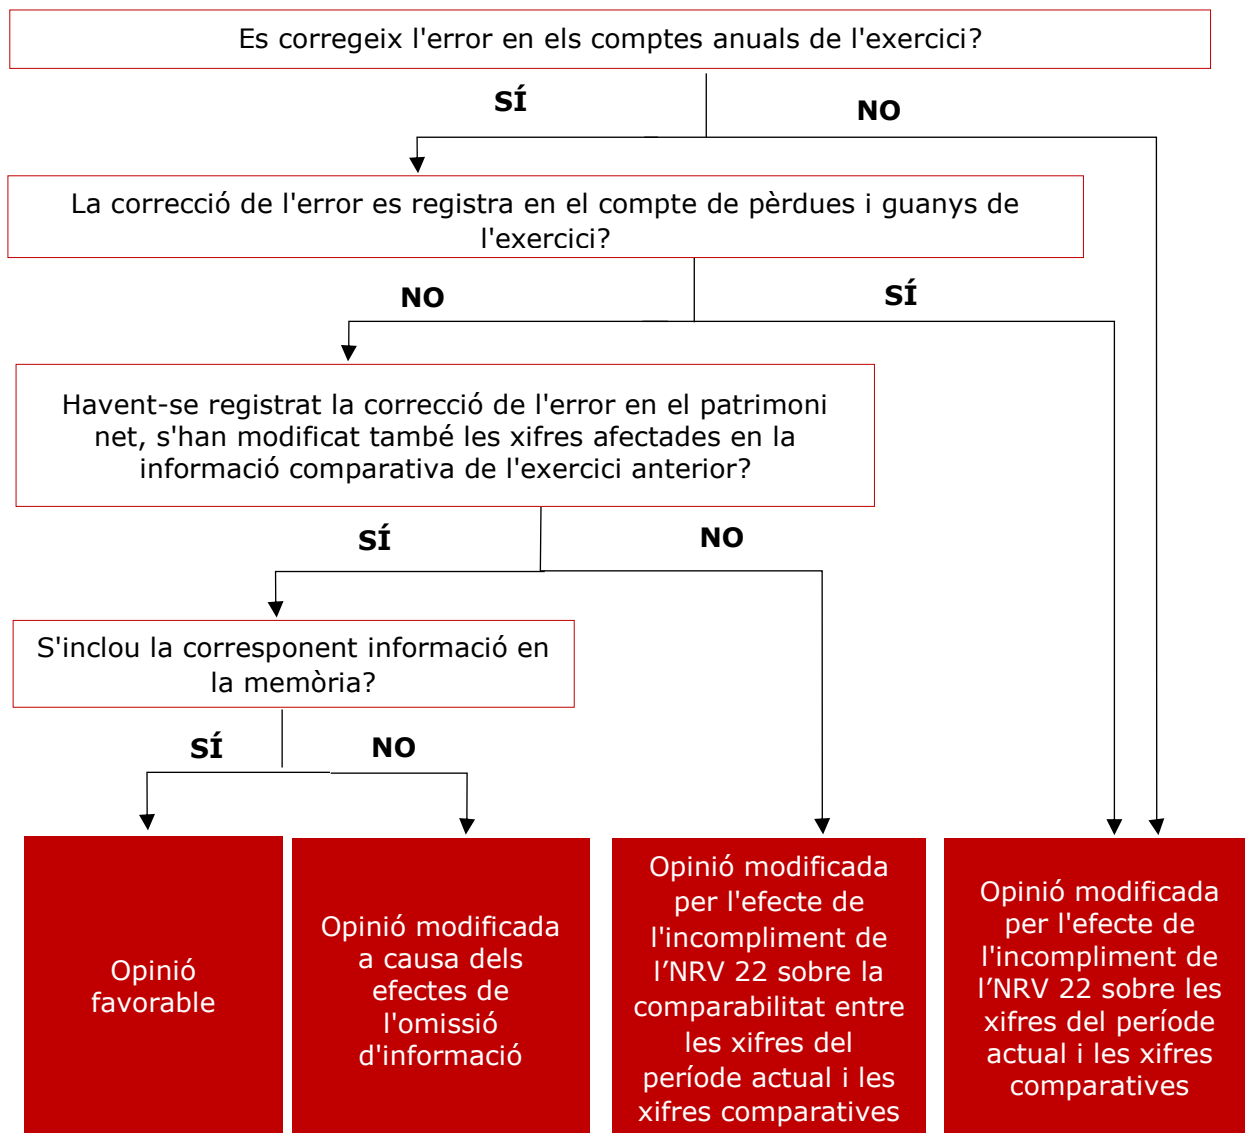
Es corregeix l'error en els comptes anuals de l'exercici?

SÍ

NO

La correcció de l'error es registra en el compte de pèrdues i guanys de l'exercici?

NO

SÍ

Havent-se registrat la correcció de l'error en el patrimoni net, s'han modificat també les xifres afectades en la informació comparativa de l'exercici anterior?

SÍ

NO

S'inclou la corresponent informació en la memòria?

SÍ

NO

Opinió favorable

Opinió modificada a causa dels efectes de l'omissió d'informació

Opinió modificada per l'efecte de l'incompliment de l'NRV 22 sobre la comparabilitat entre les xifres del període actual i les xifres comparatives

Opinió modificada per l'efecte de l'incompliment de l'NRV 22 sobre les xifres del període actual i les xifres comparatives